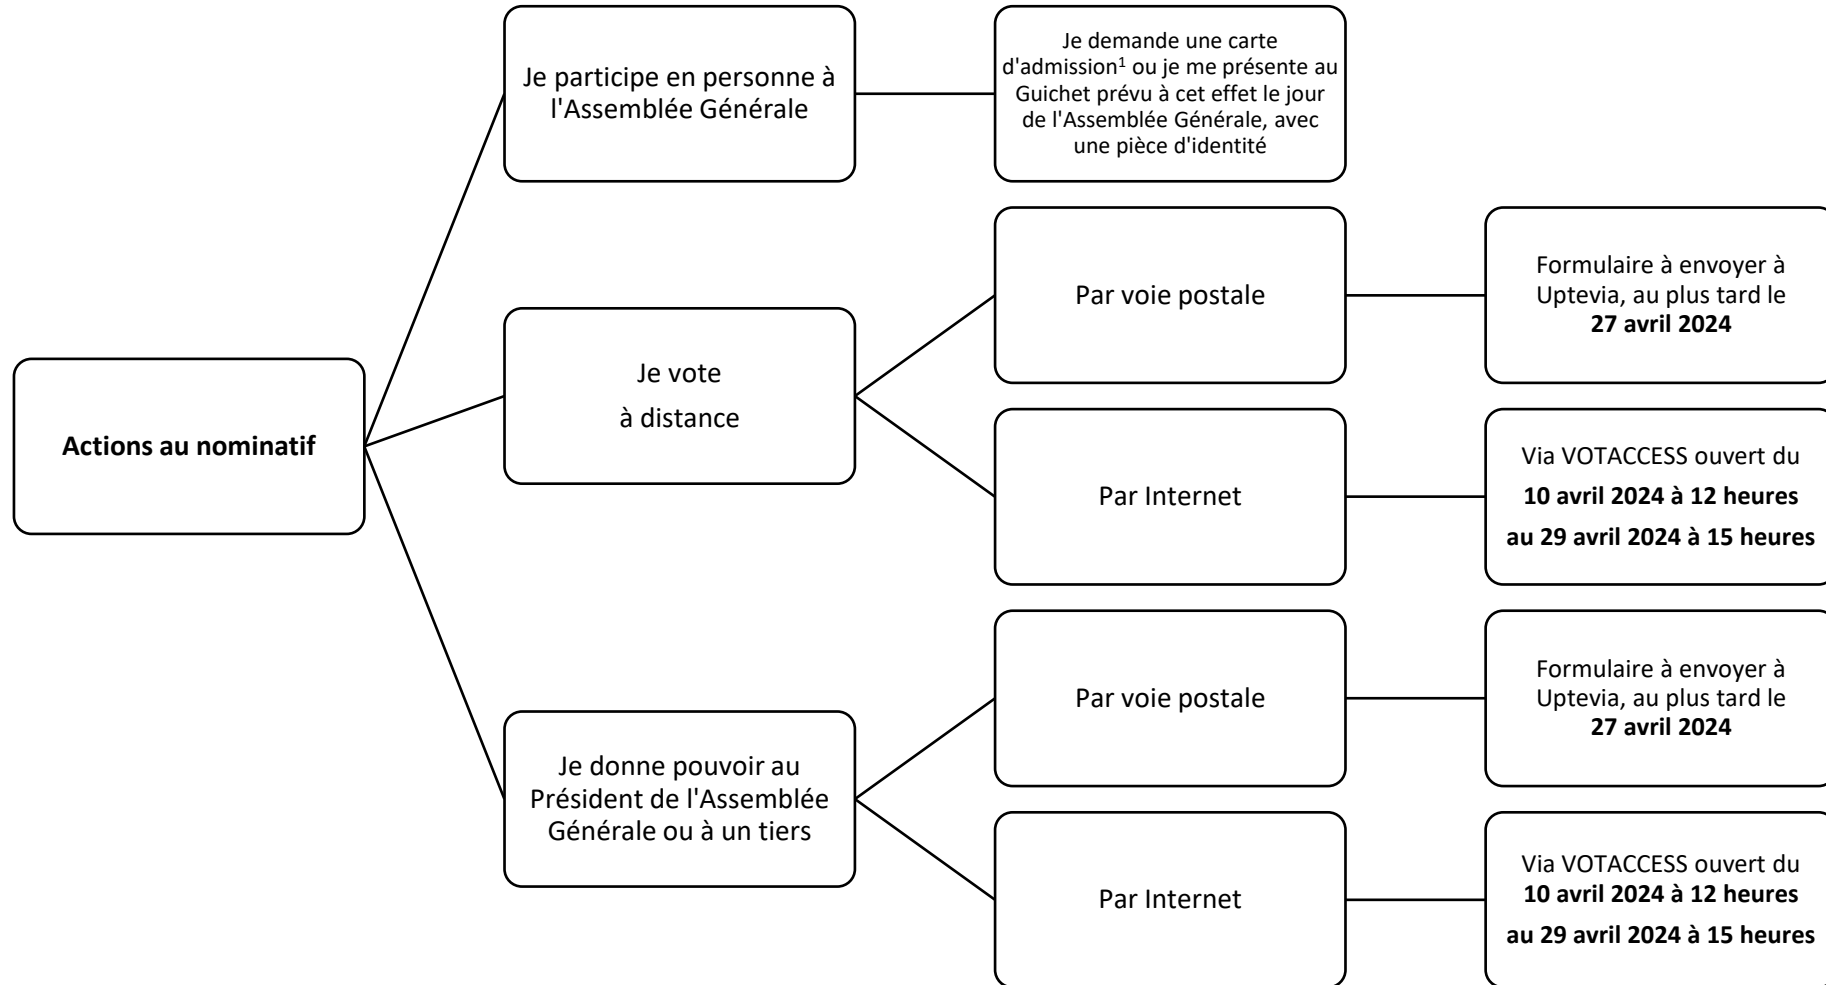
Actions au nominatif

Je participe en personne à l'Assemblée Générale

Je demande une carte d'admission$^1$ ou je me présente au Guichet prévu à cet effet le jour de l'Assemblée Générale, avec une pièce d'identité

Je vote à distance

Par voie postale

Formulaire à envoyer à Uptevia, au plus tard le **27 avril 2024**

Par Internet

Via VOTACCESS ouvert du **10 avril 2024 à 12 heures au 29 avril 2024 à 15 heures**

Je donne pouvoir au Président de l'Assemblée Générale ou à un tiers

Par voie postale

Formulaire à envoyer à Uptevia, au plus tard le **27 avril 2024**

Par Internet

Via VOTACCESS ouvert du **10 avril 2024 à 12 heures au 29 avril 2024 à 15 heures**